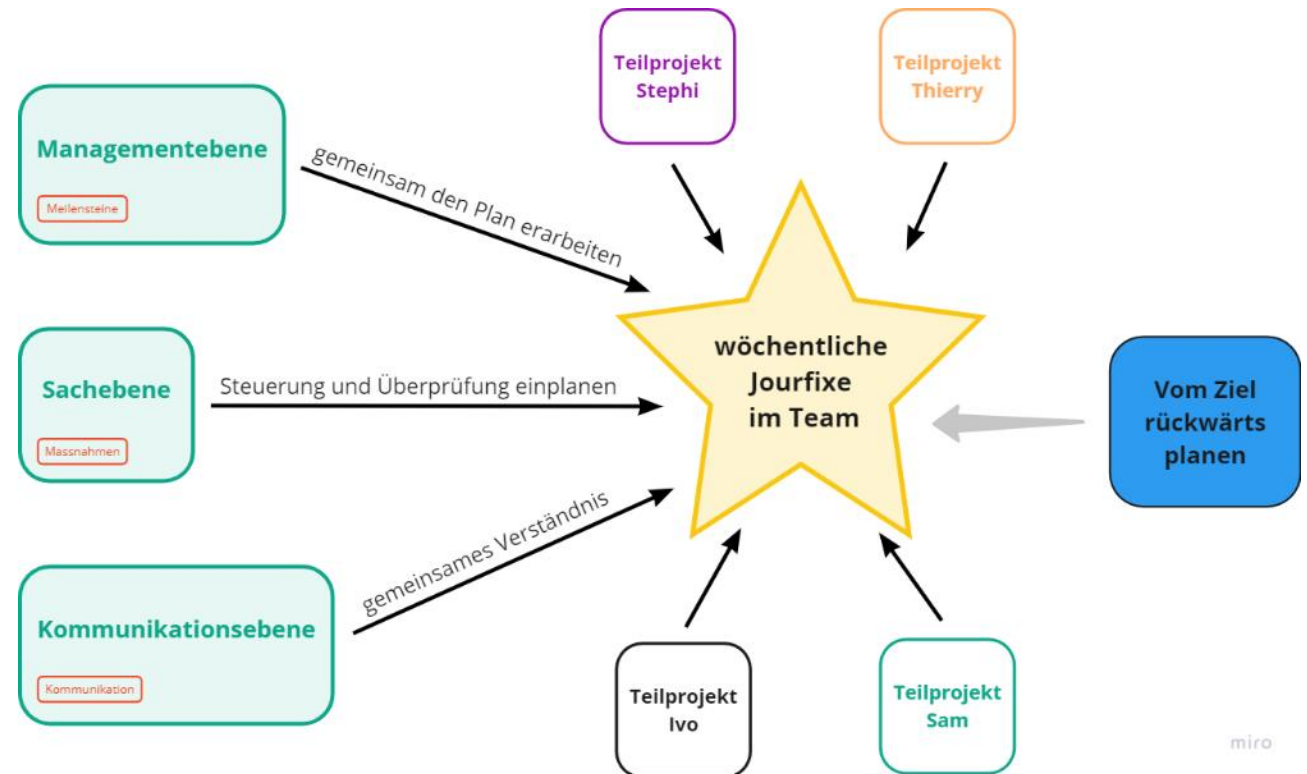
Teilprojekt Stephi

Teilprojekt Thierry

Managementebene

Meilensteine

gemeinsam den Plan erarbeiten

Sachebene

Massnahmen

Steuerung und Überprüfung einplanen

wöchentliche Jourfixe im Team

Vom Ziel rückwärts planen

Kommunikationsebene

Kommunikation

gemeinsames Verständnis

Teilprojekt Ivo

Teilprojekt Sam

miro